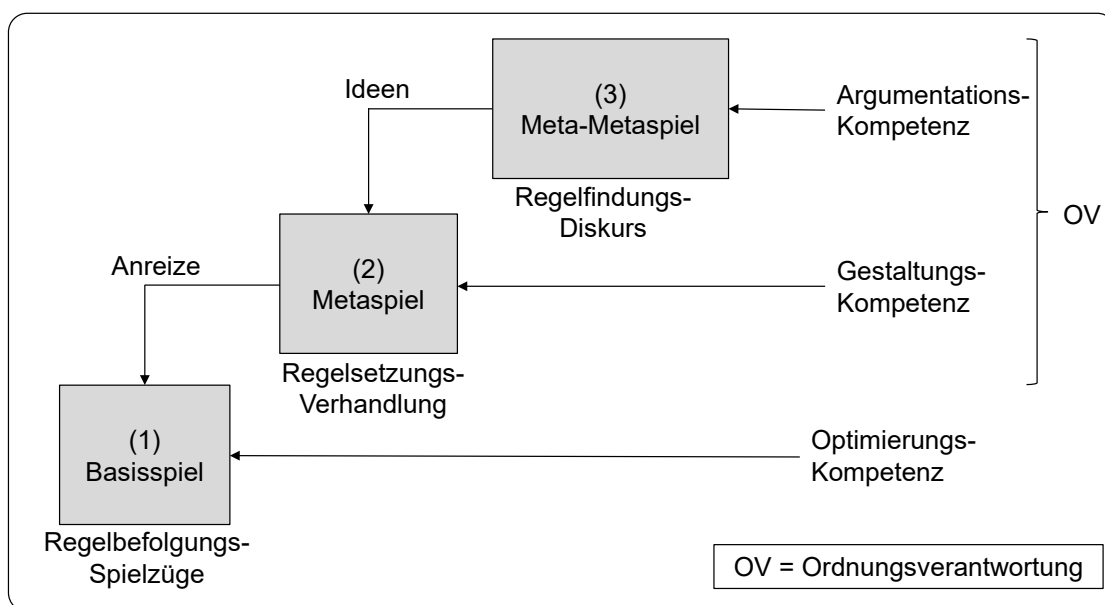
Ideen

(3)
Meta-Metaspiel

Argumentations-
Kompetenz

Regelfindungs-
Diskurs

OV

Anreize

(2)
Metaspiel

Gestaltungs-
Kompetenz

Regelsetzungs-
Verhandlung

(1)
Basisspiel

Optimierungs-
Kompetenz

Regelbefolgungs-
Spielzüge

OV = Ordnungsverantwortung